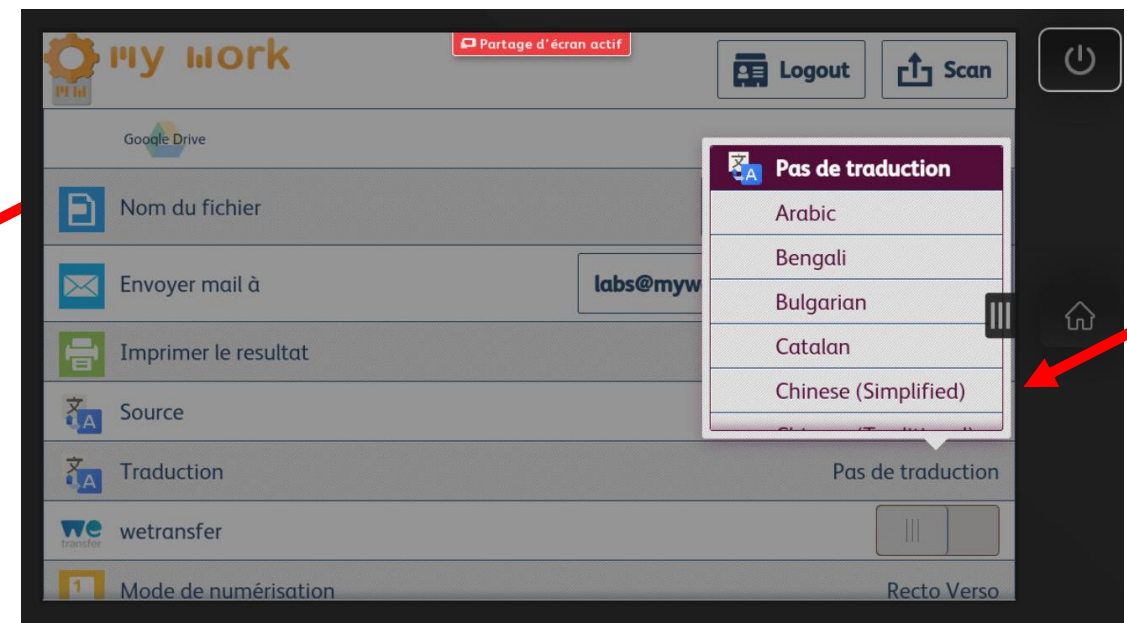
my work

Partage d'écran actif

Logout

Scan

Google Drive

Nom du fichier

Envoyer mail à

labs@myw

Imprimer le resultat

Source

Traduction

Pas de traduction

wetransfer

Mode de numérisation

Recto Verso

Pas de traduction

Arabic

Bengali

Bulgarian

Catalan

Chinese (Simplified)

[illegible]